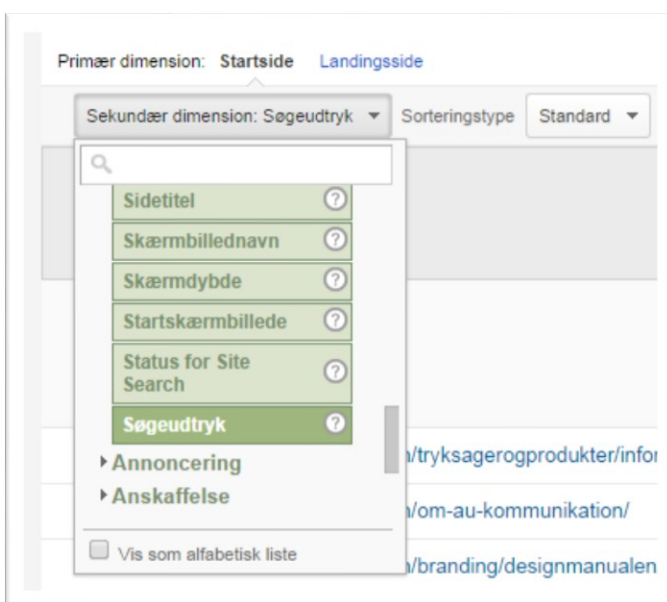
Primær dimension: Startside Landingsside

Sekundær dimension: Søgeudtryk ▾ Sorteringstype Standard ▾

Sidetitel
Skærmbillednavn
Skærmdybde
Startskærmbillede
Status for Site Search
Søgeudtryk
Annoncering
Anskaffelse

Vis som alfabetisk liste

/tryksagerogprodukter/infor
/om-au-kommunikation/
/branding/designmanualen